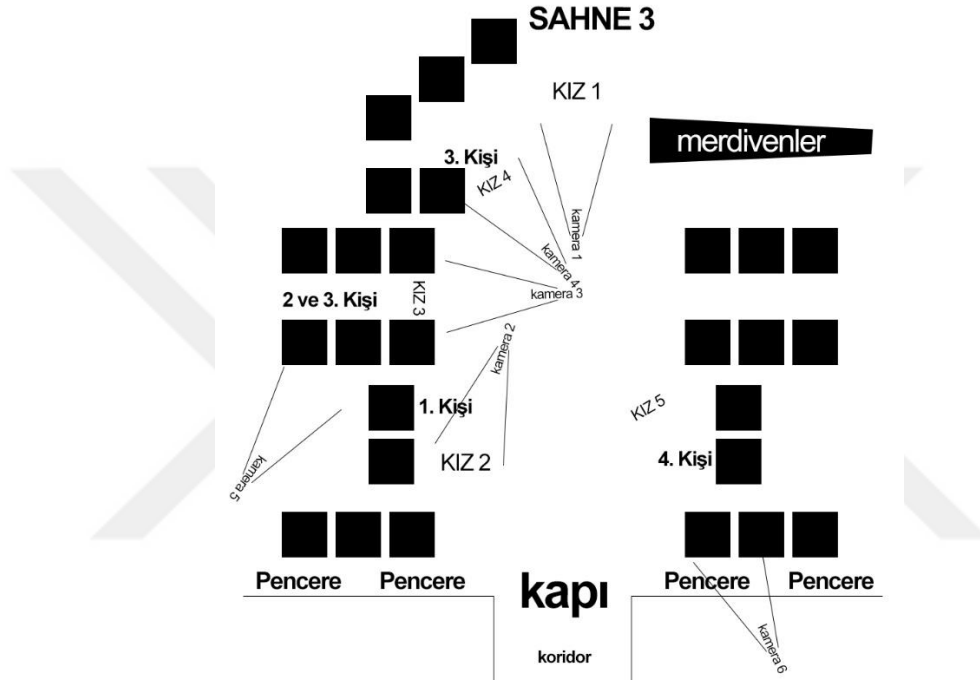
SAHNE 3

KIZ 1

merdivenler

3. Kişi

KIZ 4

kamera 1

kamera 4

kamera 3

KIZ 3

2 ve 3. Kişi

kamera 2

1. Kişi

KIZ 5

KIZ 2

4. Kişi

kamera 5

Pencere Pencere

kapı

Pencere Pencere

kamera 6

koridor